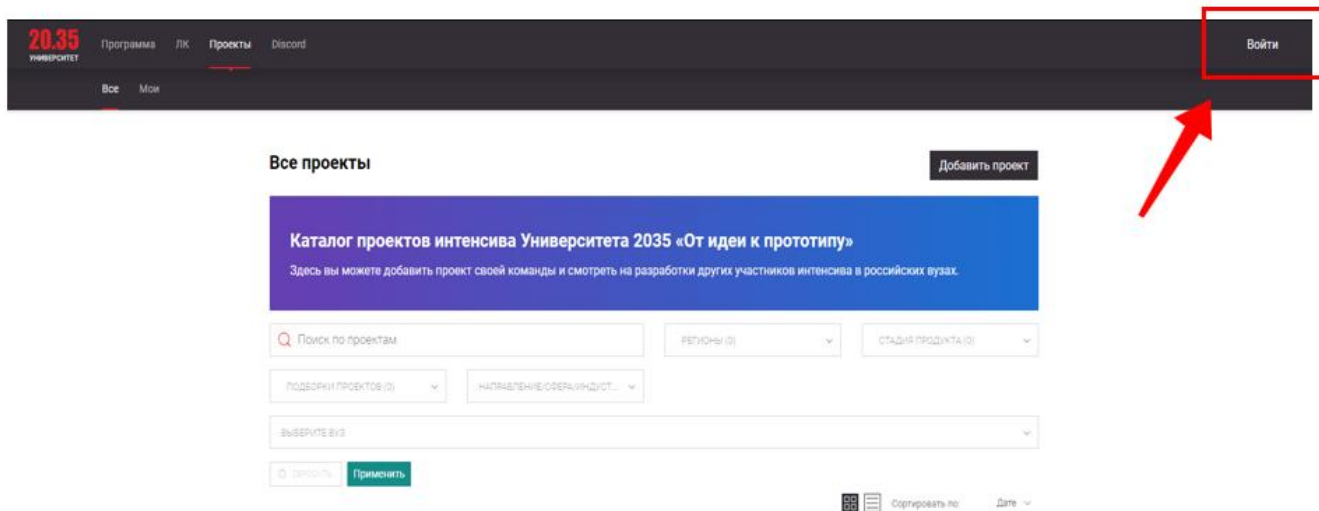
20.35 УНИВЕРСИТЕТ

Программа ЛК Проекты Discord

Войти

Все Мои

Все проекты

Добавить проект

Каталог проектов интенсива Университета 2035 «От идеи к прототипу»

Здесь вы можете добавить проект своей команды и смотреть на разработки других участников интенсива в российских вузах.

Поиск по проектам

РЕГИОНЫ (0)

СТАДИЯ ПРОДУКТА (0)

ПОДБОРКИ ПРОЕКТОВ (0)

НАПРАВЛЕНИЕ/СФЕРА/ИНДУСТ...

ВЫБЕРИТЕ ВУЗ

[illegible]

Применить

Сортировать по: Дате